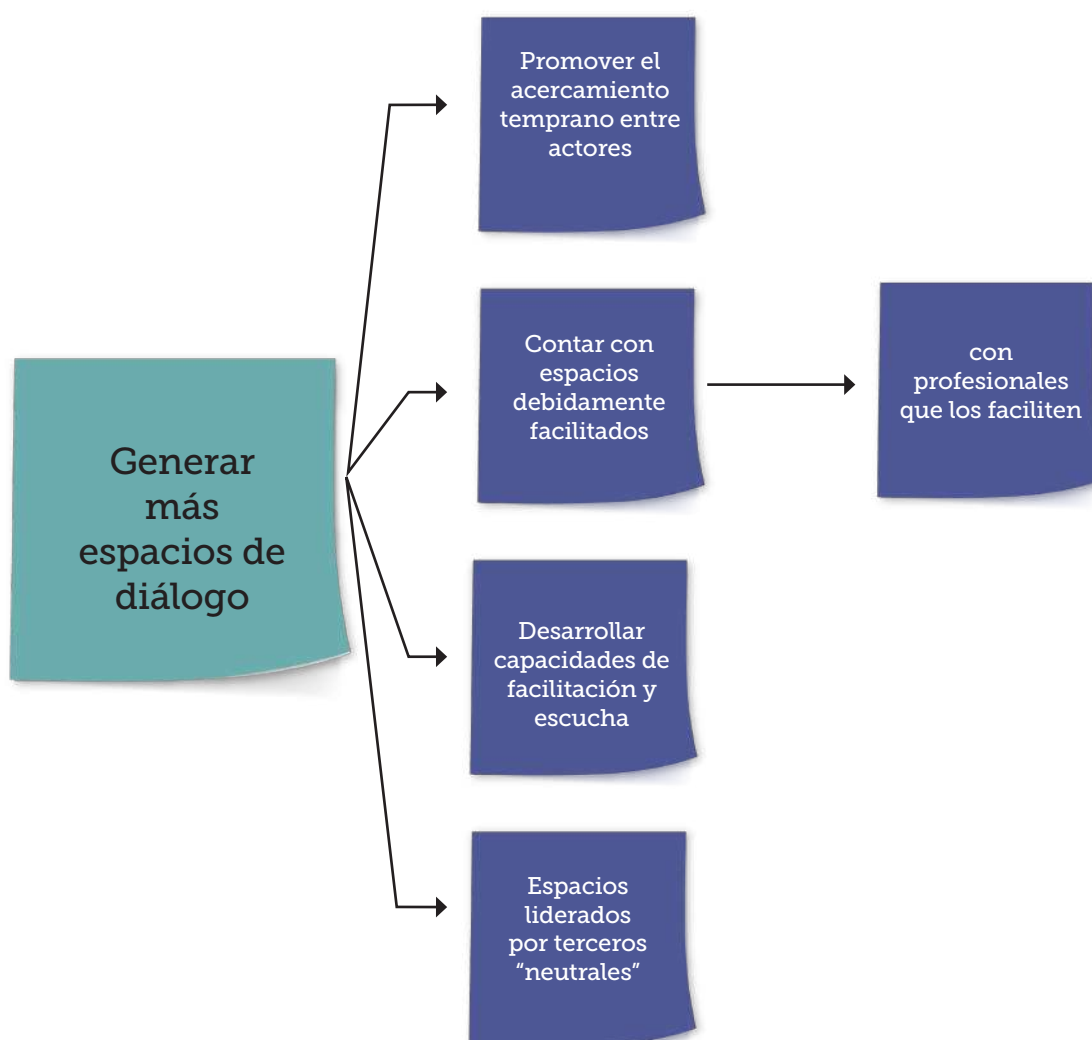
Generar más espacios de diálogo

Promover el acercamiento temprano entre actores

Contar con espacios debidamente facilitados

con profesionales que los faciliten

Desarrollar capacidades de facilitación y escucha

Espacios liderados por terceros “neutrales”